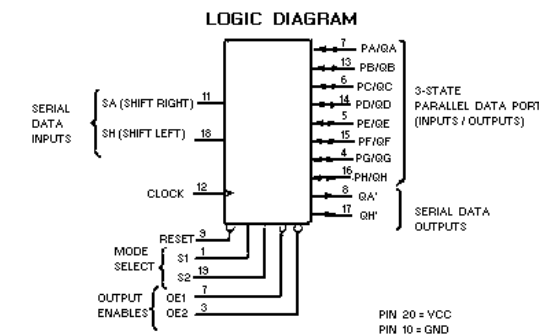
LOGIC DIAGRAM

SERIAL DATA INPUTS

SA (SHIFT RIGHT) 11

SH (SHIFT LEFT) 18

CLOCK 12

RESET 9

MODE SELECT

S1 1

S2 19

OUTPUT ENABLES

OE1 7

OE2 3

7 PA/QA

13 PB/QB

6 PC/QC

14 PD/QD

5 PE/QE

15 PF/QF

4 PG/QG

16 PH/QH

8 QA'

17 QH'

3-STATE PARALLEL DATA PORT (INPUTS / OUTPUTS)

SERIAL DATA OUTPUTS

PIN 20 = VCC
PIN 10 = GND